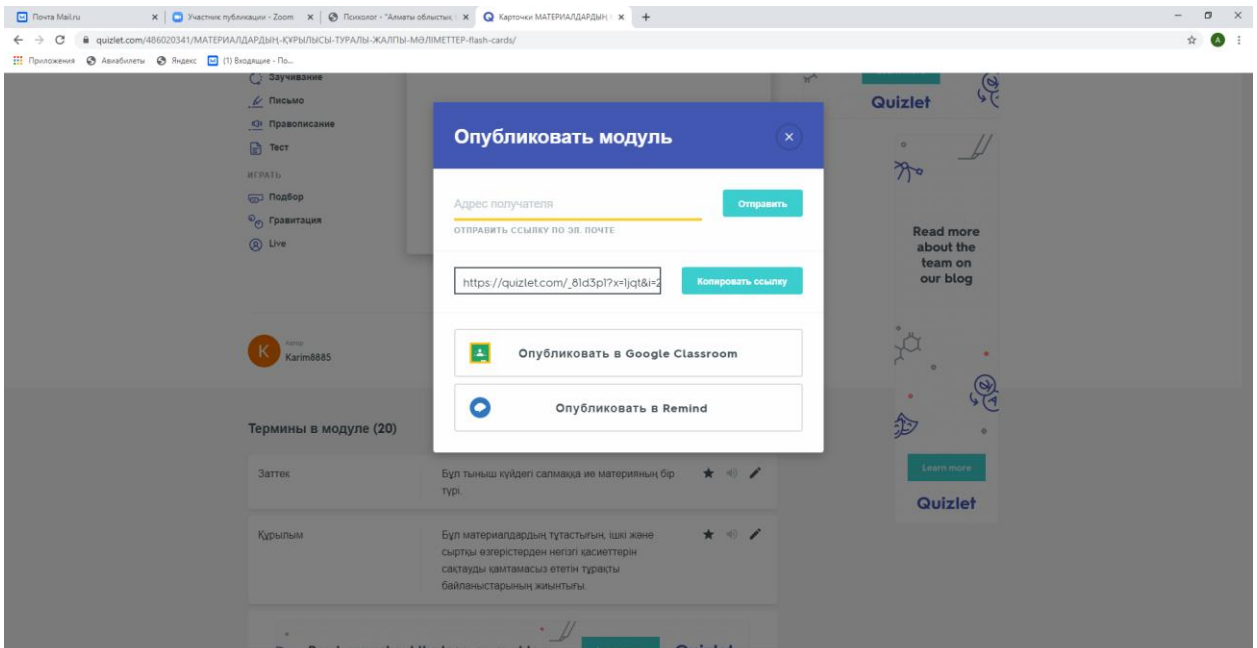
Почта Mail.ru | Участник публикации - Zoom | Психолог - "Алматы облыстық | Карточки МАТЕРИАЛДАРДЫҢ | +

quizlet.com/486020341/МАТЕРИАЛДАРДЫҢ-ҚҰРЫЛЫСЫ-ТУРАЛЫ-ЖАЛПЫ-МӘЛІМЕТТЕР-flash-cards/

Приложения | Авиабилеты | Яндекс | (1) Входящие - По...

Заучивание
Письмо
Правописание
Тест
ИГРАТЬ
Подбор
Гравитация
Live

Автор
Karim8885

Термины в модуле (20)

Заттек | Бұл тыныш күйдегі салмаққа ие материяның бір түрі.

Құрылым | Бұл материалдардың тұтастығын, ішкі және сыртқы өзгерістерден негізгі қасиеттерін сақтауды қамтамасыз ететін тұрақты байланыстарының жиынтығы.

Опубликовать модуль

Адрес получателя
Отправить
ОТПРАВИТЬ ССЫЛКУ ПО ЭЛ. ПОЧТЕ

https://quizlet.com/_8ld3p1?x=1jqt&i=2
Копировать ссылку

Опубликовать в Google Classroom

Опубликовать в Remind

Quizlet

Read more about the team on our blog

Learn more

Quizlet